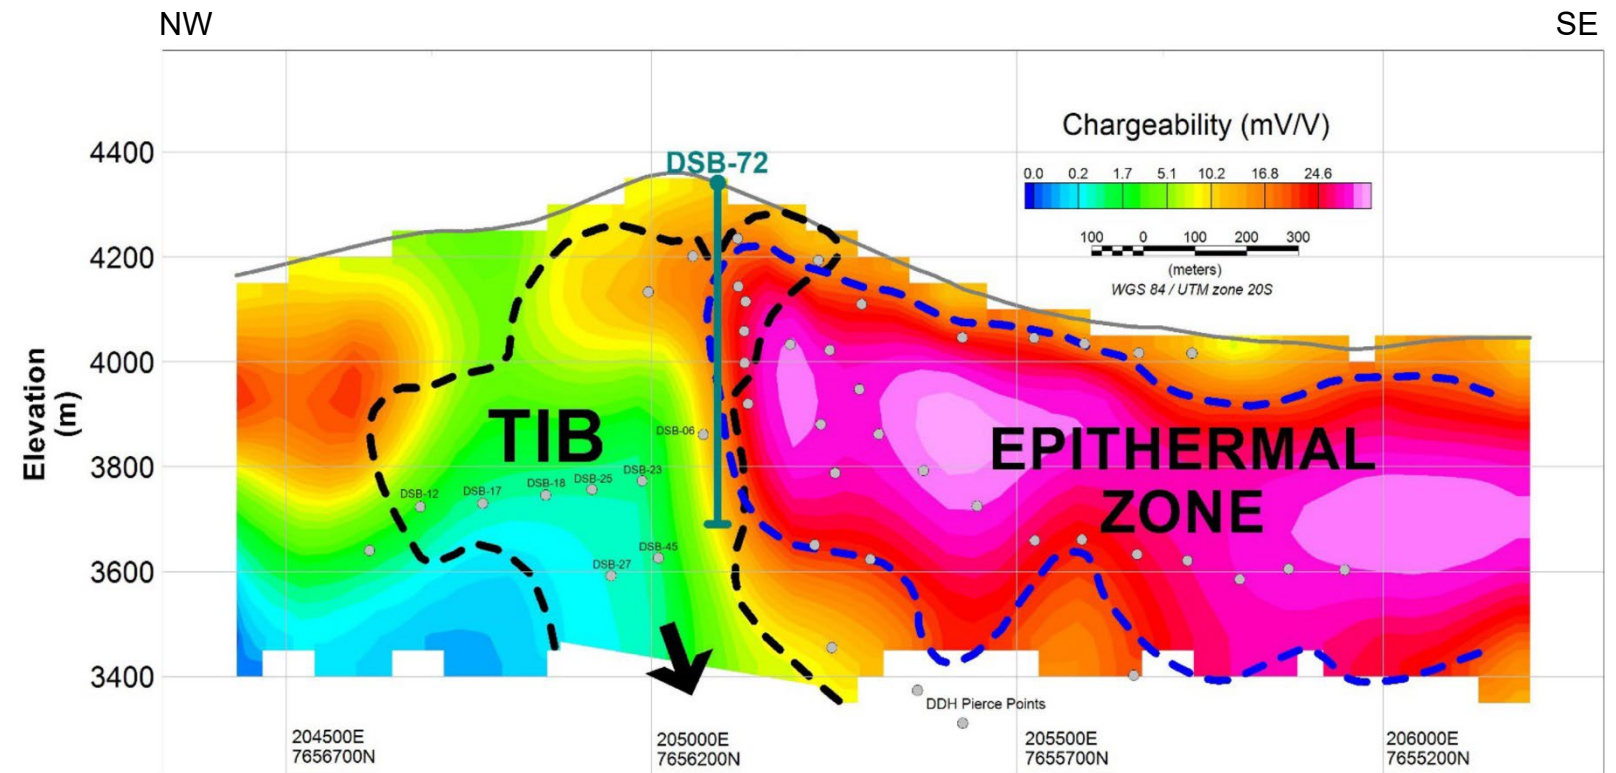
NW

SE

Chargeability (mV/V)

0.0 0.2 1.7 5.1 10.2 16.8 24.6

100 0 100 200 300

(meters)

WGS 84 / UTM zone 20S

DSB-72

4400

4200

4000

3800

3600

3400

Elevation (m)

TIB

EPITHERMAL ZONE

DSB-06

DSB-12

DSB-17

DSB-18

DSB-25

DSB-23

DSB-45

DSB-27

DDH Pierce Points

204500E 7656700N

205000E 7656200N

205500E 7655700N

206000E 7655200N